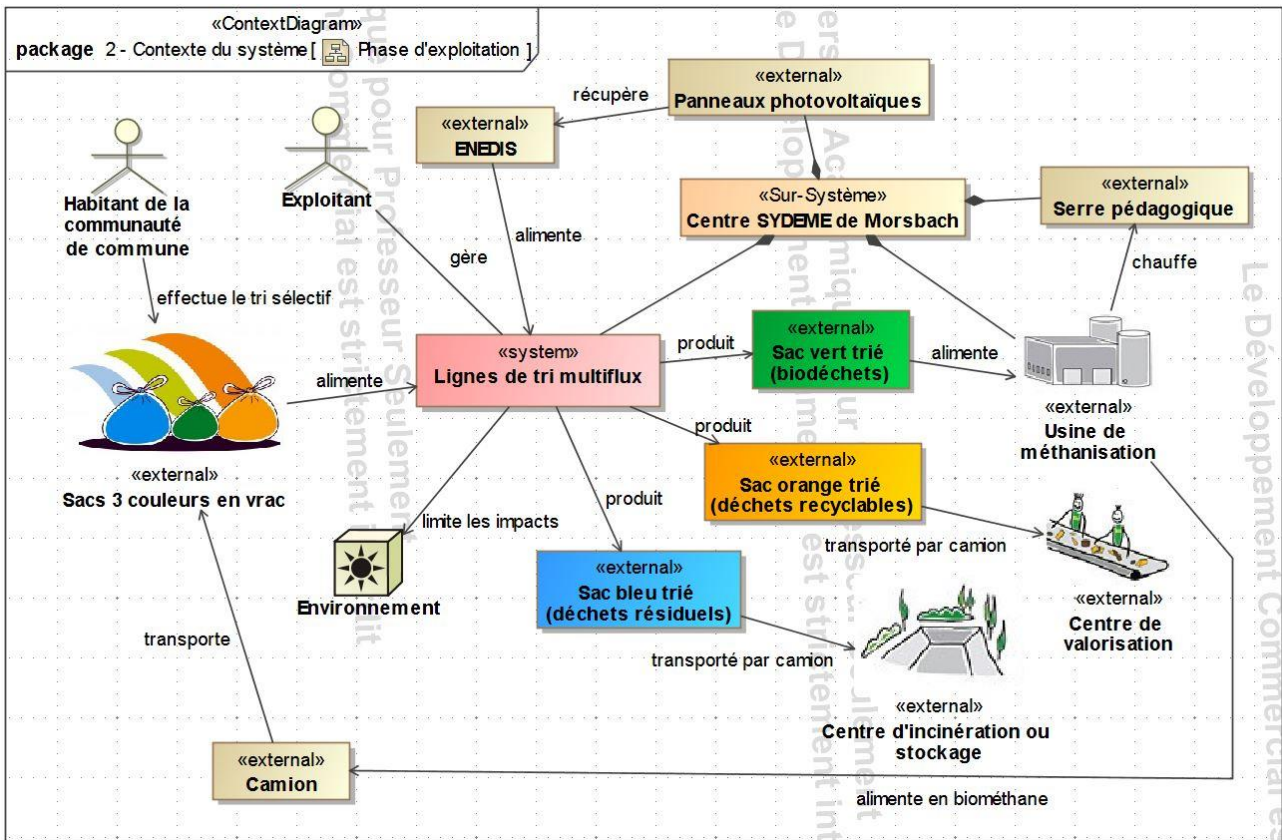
«ContextDiagram»
package 2 - Contexte du système [ Phase d'exploitation ]

«external»
Panneaux photovoltaïques

récupère

«external»
ENEDIS

Habitant de la communauté de commune

Exploitant

«Sur-Système»
Centre SYDEME de Morsbach

«external»
Serre pédagogique

alimente

gère

chauffe

effectue le tri sélectif

«system»
Lignes de tri multiflux

produit

«external»
Sac vert trié (biodéchets)

alimente

alimente

«external»
Usine de méthanisation

produit

«external»
Sacs 3 couleurs en vrac

produit

«external»
Sac orange trié (déchets recyclables)

limite les impacts

transporté par camion

Environnement

«external»
Sac bleu trié (déchets résiduels)

«external»
Centre de valorisation

transporte

transporté par camion

«external»
Centre d'incinération ou stockage

«external»
Camion

alimente en biométhane

Le Développement Commercial

pour Professeur Seulement

est strictement interdit